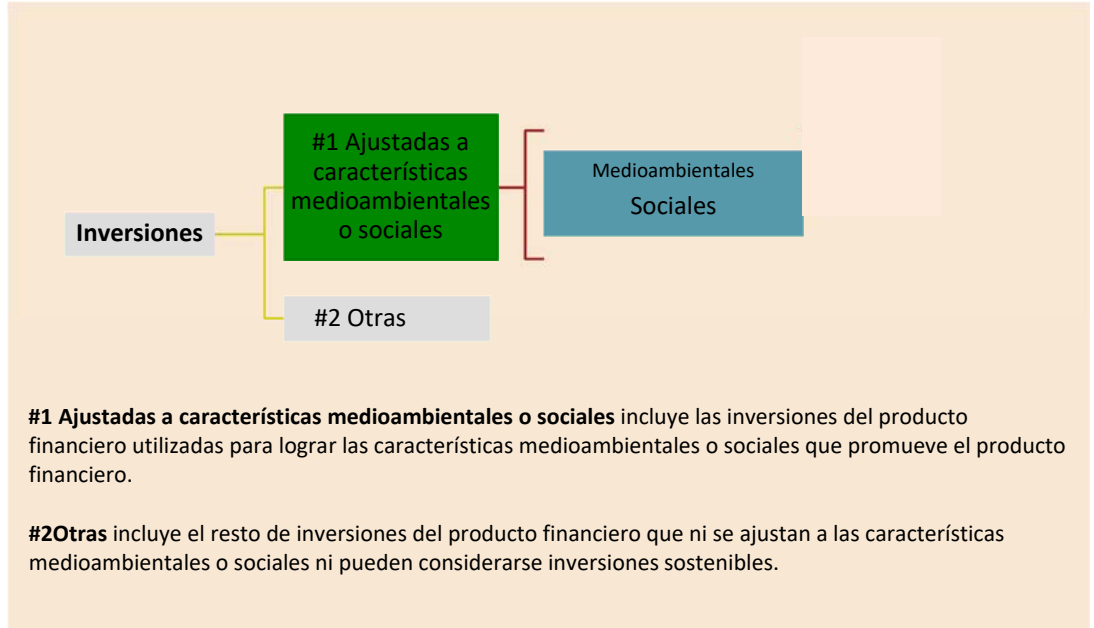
Inversiones

#1 Ajustadas a características medioambientales o sociales

Medioambientales
Sociales

#2 Otras

**#1 Ajustadas a características medioambientales o sociales** incluye las inversiones del producto financiero utilizadas para lograr las características medioambientales o sociales que promueve el producto financiero.

**#2Otras** incluye el resto de inversiones del producto financiero que ni se ajustan a las características medioambientales o sociales ni pueden considerarse inversiones sostenibles.